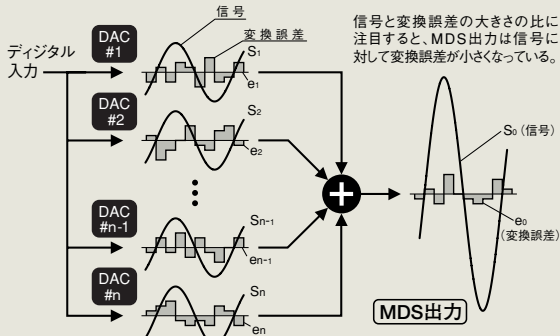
ディジタル入力

DAC #1

DAC #2

DAC #n-1

DAC #n

信号

変換誤差

$S_1$

$e_1$

$S_2$

$e_2$

$S_{n-1}$

$e_{n-1}$

$S_n$

$e_n$

信号と変換誤差の大きさの比に注目すると、MDS出力は信号に対して変換誤差が小さくなっている。

$S_0$（信号）

$e_0$（変換誤差）

MDS出力